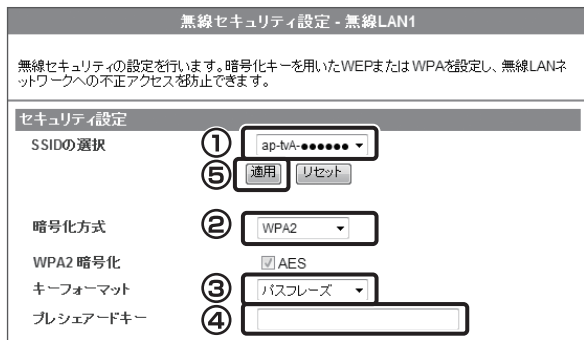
無線セキュリティ設定 - 無線LAN1

無線セキュリティの設定を行います。暗号化キーを用いたWEPまたはWPAを設定し、無線LANネットワークへの不正アクセスを防止できます。

セキュリティ設定

SSIDの選択 ① ap-tvA-●●●●●● ▾

⑤ 適用 リセット

暗号化方式 ② WPA2 ▾

WPA2 暗号化 ☑AES

キーフォーマット ③ パスフレーズ ▾

プレシェアードキー ④